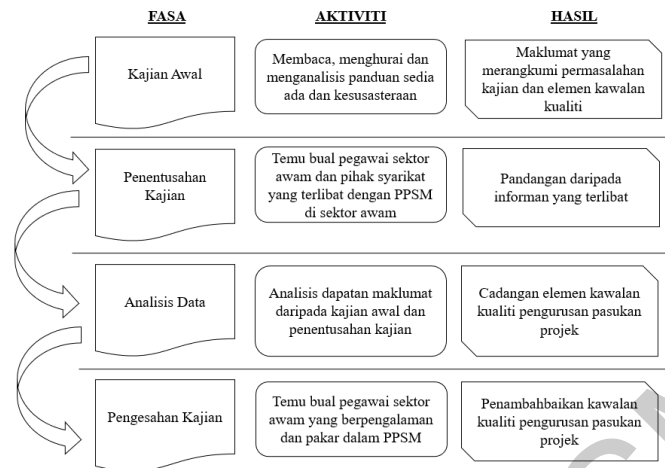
| FASA | AKTIVITI | HASIL |
|---|---|---|
| Kajian Awal | Membaca, menghurai dan menganalisis panduan sedia ada dan kesusasteraan | Maklumat yang merangkumi permasalahan kajian dan elemen kawalan kualiti |
| Penentusahan Kajian | Temu bual pegawai sektor awam dan pihak syarikat yang terlibat dengan PPSM di sektor awam | Pandangan daripada informan yang terlibat |
| Analisis Data | Analisis dapatan maklumat daripada kajian awal dan penentusahan kajian | Cadangan elemen kawalan kualiti pengurusan pasukan projek |
| Pengesahan Kajian | Temu bual pegawai sektor awam yang berpengalaman dan pakar dalam PPSM | Penambahbaikan kawalan kualiti pengurusan pasukan projek |